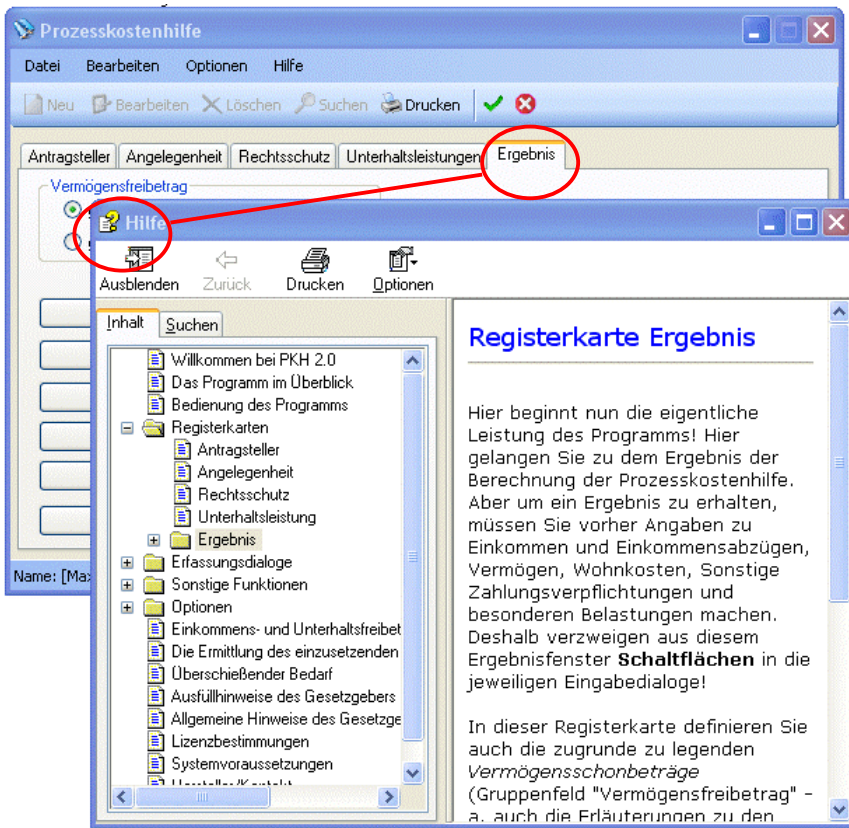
Prozesskostenhilfe

Datei Bearbeiten Optionen Hilfe

Neu Bearbeiten Löschen Suchen Drucken

Antragsteller Angelegenheit Rechtsschutz Unterhaltsleistungen Ergebnis

Vermögensfreibetrag

Name: [Max

Hilfe

Ausblenden Zurück Drucken Optionen

Inhalt Suchen

Willkommen bei PKH 2.0
Das Programm im Überblick
Bedienung des Programms
Registerkarten
Antragsteller
Angelegenheit
Rechtsschutz
Unterhaltsleistung
Ergebnis
Erfassungsdialoge
Sonstige Funktionen
Optionen
Einkommens- und Unterhaltsfreibet
Die Ermittlung des einzusetzenden
Überschießender Bedarf
Ausfüllhinweise des Gesetzgebers
Allgemeine Hinweise des Gesetzge
Lizenzbestimmungen
Systemvoraussetzungen
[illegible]

Registerkarte Ergebnis

Hier beginnt nun die eigentliche Leistung des Programms! Hier gelangen Sie zu dem Ergebnis der Berechnung der Prozesskostenhilfe. Aber um ein Ergebnis zu erhalten, müssen Sie vorher Angaben zu Einkommen und Einkommensabzügen, Vermögen, Wohnkosten, Sonstige Zahlungsverpflichtungen und besonderen Belastungen machen. Deshalb verzweigen aus diesem Ergebnisfenster **Schaltflächen** in die jeweiligen Eingabedialoge!

In dieser Registerkarte definieren Sie auch die zugrunde zu legenden *Vermögensschonbeträge* (Gruppenfeld "Vermögensfreibetrag" - a. auch die Erläuterungen zu den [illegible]